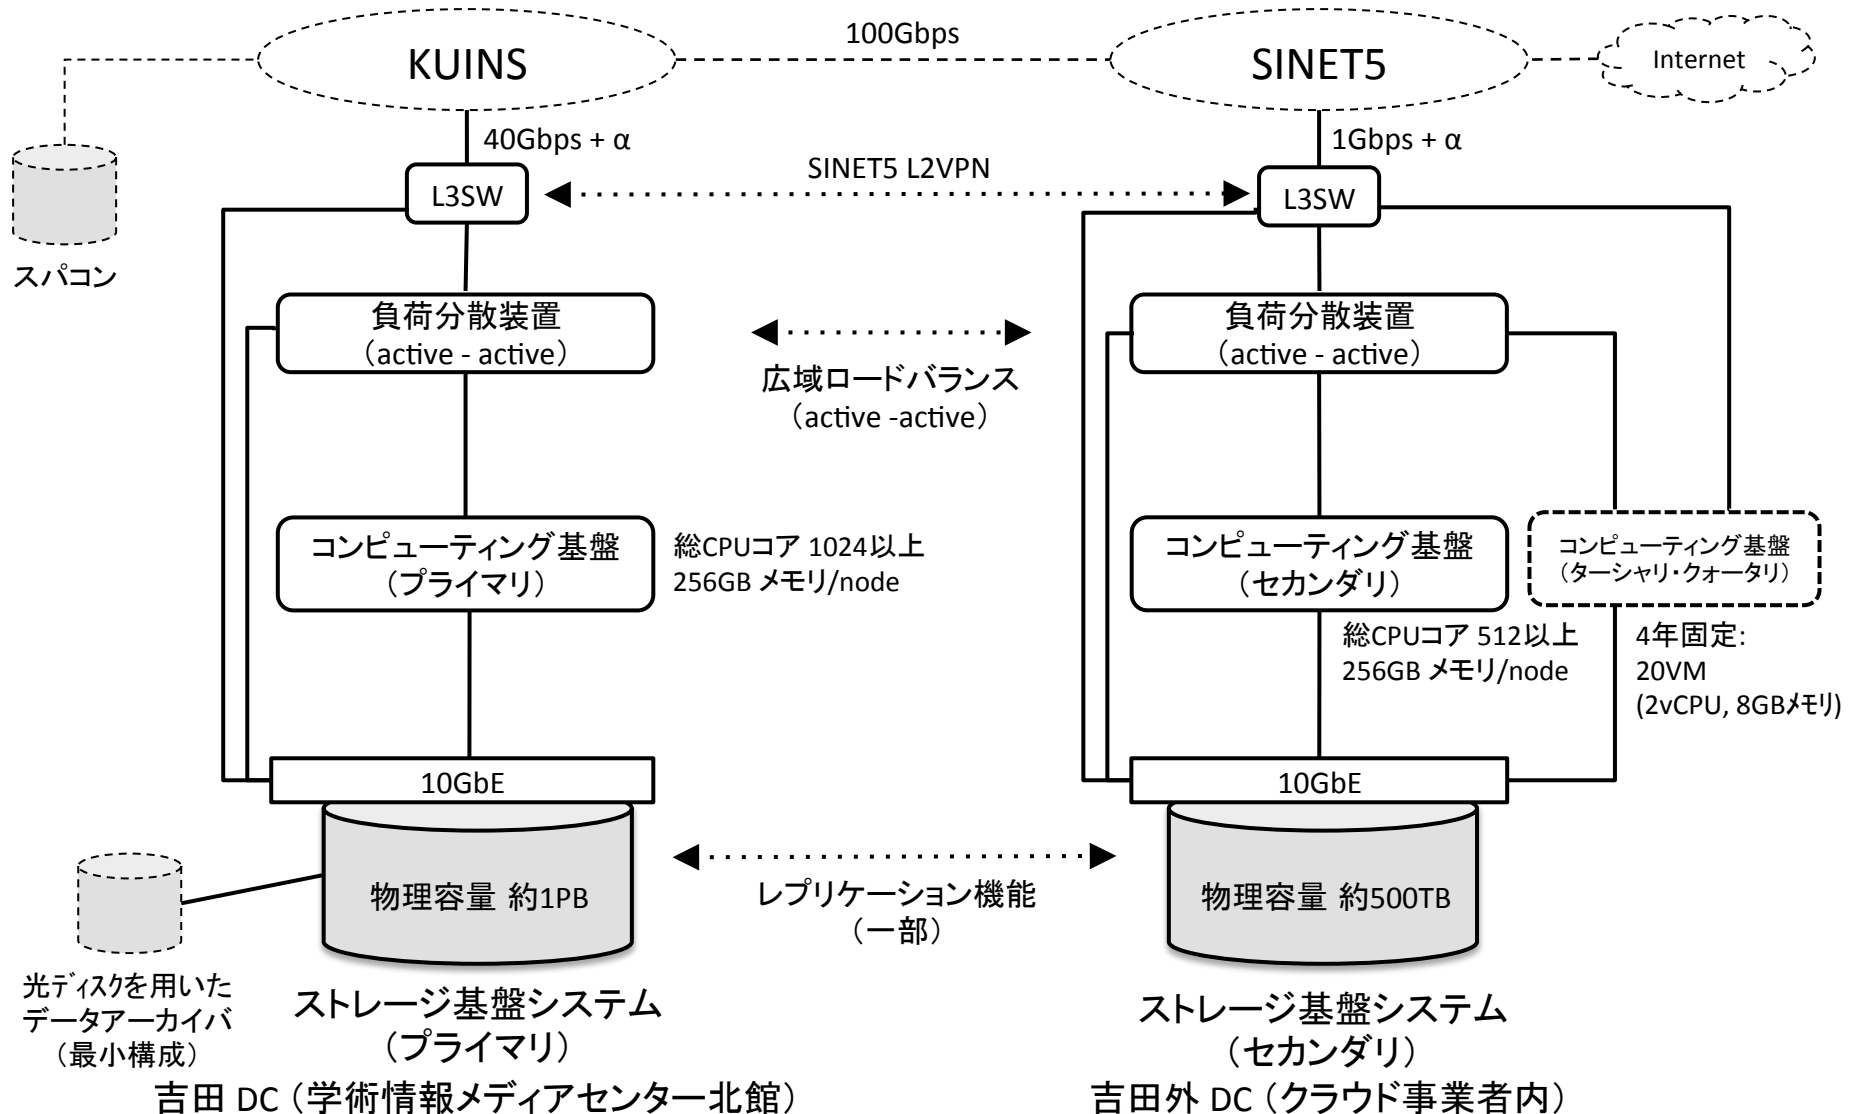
KUINS

100Gbps

SINET5

Internet

スパコン

40Gbps + α

1Gbps + α

SINET5 L2VPN

L3SW

L3SW

負荷分散装置
（active - active）

広域ロードバランス
（active -active）

負荷分散装置
（active - active）

コンピューティング基盤
（プライマリ）

総CPUコア 1024以上
256GB メモリ/node

コンピューティング基盤
（セカンダリ）

コンピューティング基盤
（ターシャリ・クォータリ）

総CPUコア 512以上
256GB メモリ/node

4年固定:
20VM
(2vCPU, 8GBメモリ)

10GbE

10GbE

物理容量 約1PB

レプリケーション機能
（一部）

物理容量 約500TB

光ディスクを用いた
データアーカイバ
（最小構成）

ストレージ基盤システム
（プライマリ）

吉田 DC（学術情報メディアセンター北館）

ストレージ基盤システム
（セカンダリ）

吉田外 DC（クラウド事業者内）